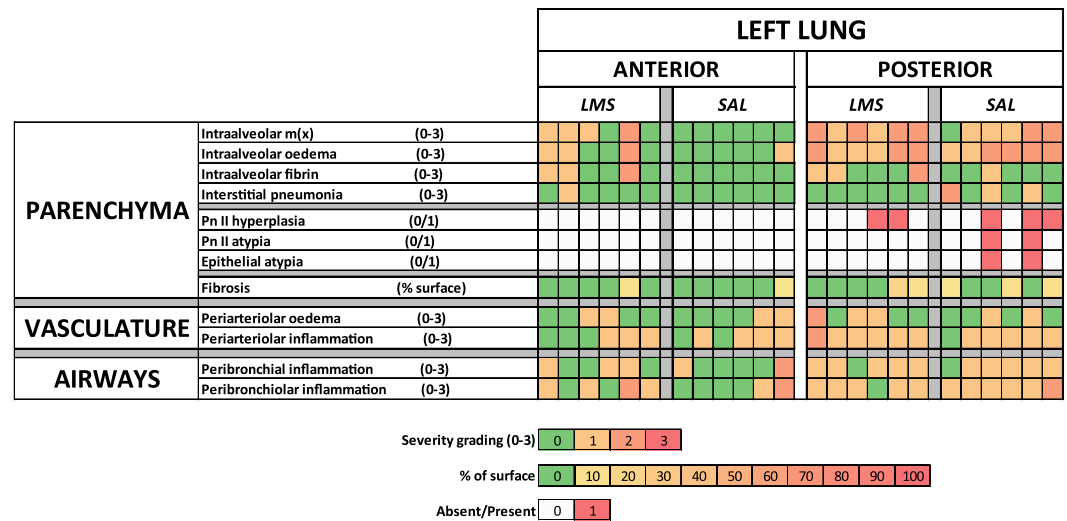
LEFT LUNG

ANTERIOR | POSTERIOR

LMS | SAL | LMS | SAL

PARENCHYMA
Intraalveolar m(x) (0-3)
Intraalveolar oedema (0-3)
Intraalveolar fibrin (0-3)
Interstitial pneumonia (0-3)
Pn II hyperplasia (0/1)
Pn II atypia (0/1)
Epithelial atypia (0/1)
Fibrosis (% surface)

VASCULATURE
Periarteriolar oedema (0-3)
Periarteriolar inflammation (0-3)

AIRWAYS
Peribronchial inflammation (0-3)
Peribronchiolar inflammation (0-3)

Severity grading (0-3) 0 1 2 3

% of surface 0 10 20 30 40 50 60 70 80 90 100

Absent/Present 0 1